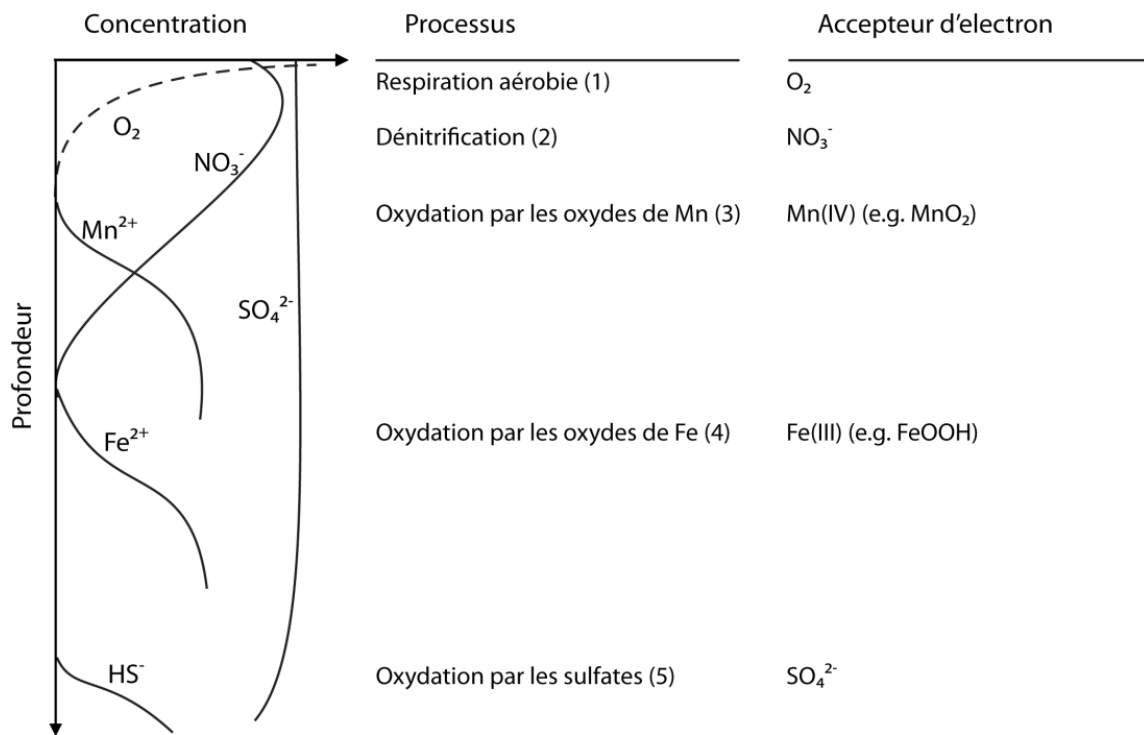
Concentration

Profondeur

$O_2$

$NO_3^-$

$Mn^{2+}$

$SO_4^{2-}$

$Fe^{2+}$

$HS^-$

| Processus | Accepteur d'electron |
|---|---|
| Respiration aérobie (1) | $O_2$ |
| Dénitrification (2) | $NO_3^-$ |
| Oxydation par les oxydes de Mn (3) | Mn(IV) (e.g. $MnO_2$) |
| Oxydation par les oxydes de Fe (4) | Fe(III) (e.g. FeOOH) |
| Oxydation par les sulfates (5) | $SO_4^{2-}$ |